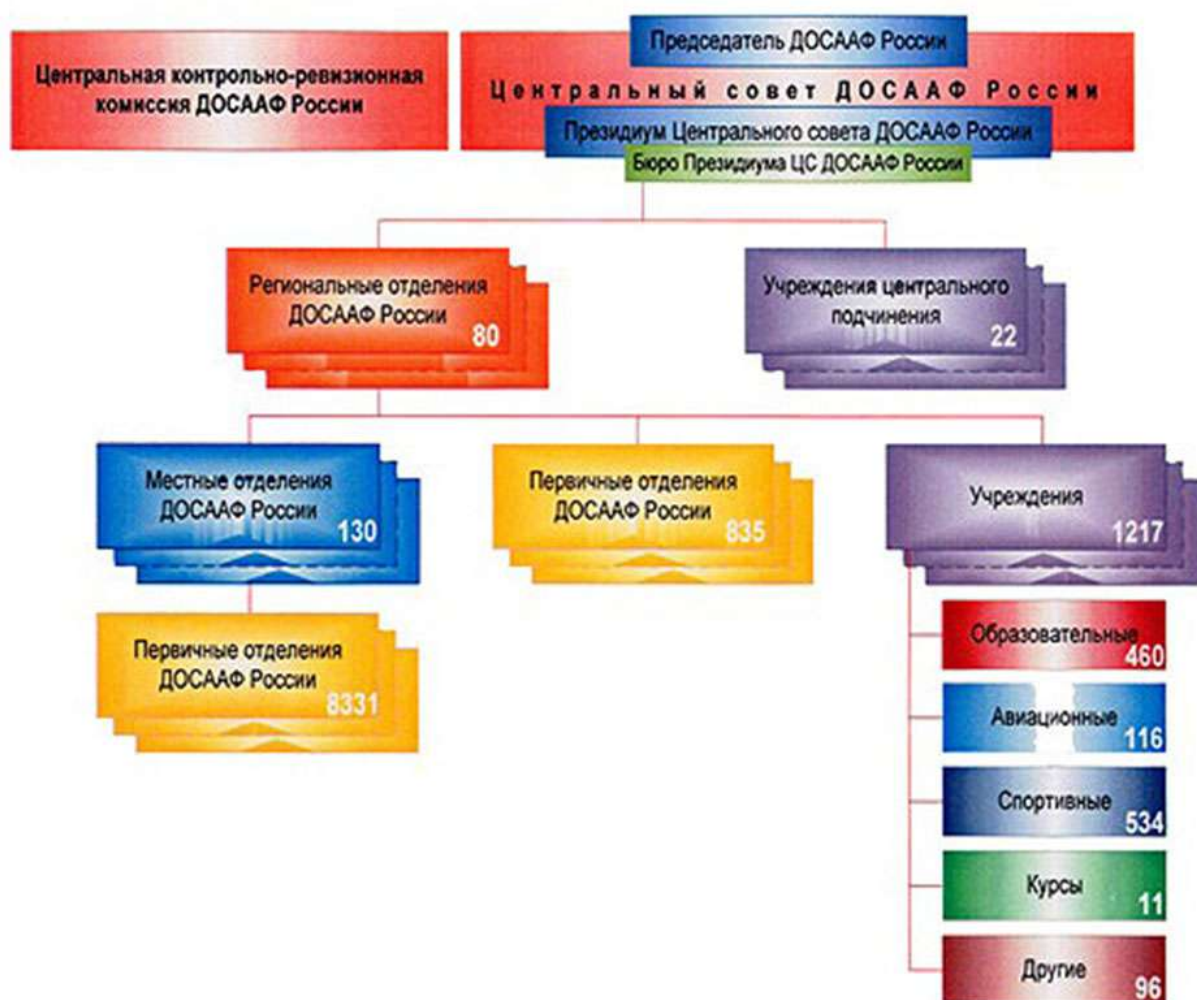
Центральная контрольно-ревизионная комиссия ДОСААФ России

Председатель ДОСААФ России

Центральный совет ДОСААФ России

Президиум Центрального совета ДОСААФ России

Бюро Президиума ЦС ДОСААФ России

Региональные отделения ДОСААФ России 80

Учреждения центрального подчинения 22

Местные отделения ДОСААФ России 130

Первичные отделения ДОСААФ России 835

Учреждения 1217

Первичные отделения ДОСААФ России 8331

Образовательные 460

Авиационные 116

Спортивные 534

Курсы 11

Другие 96